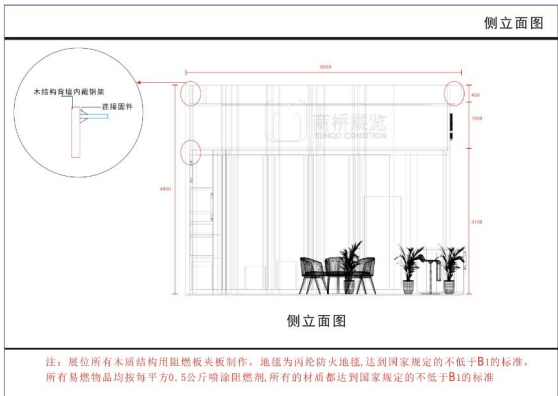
侧立面图

木结构背墙内藏钢架

连接固件

3000

400

1000

4800

3100

森桥展览
SUNGO EXHIBITION

侧立面图

注：展位所有木质结构用阻燃板夹板制作，地毯为丙纶防火地毯，达到国家规定的不低于B1的标准，所有易燃物品均按每平方0.5公斤喷涂阻燃剂，所有的材质都达到国家规定的不低于B1的标准